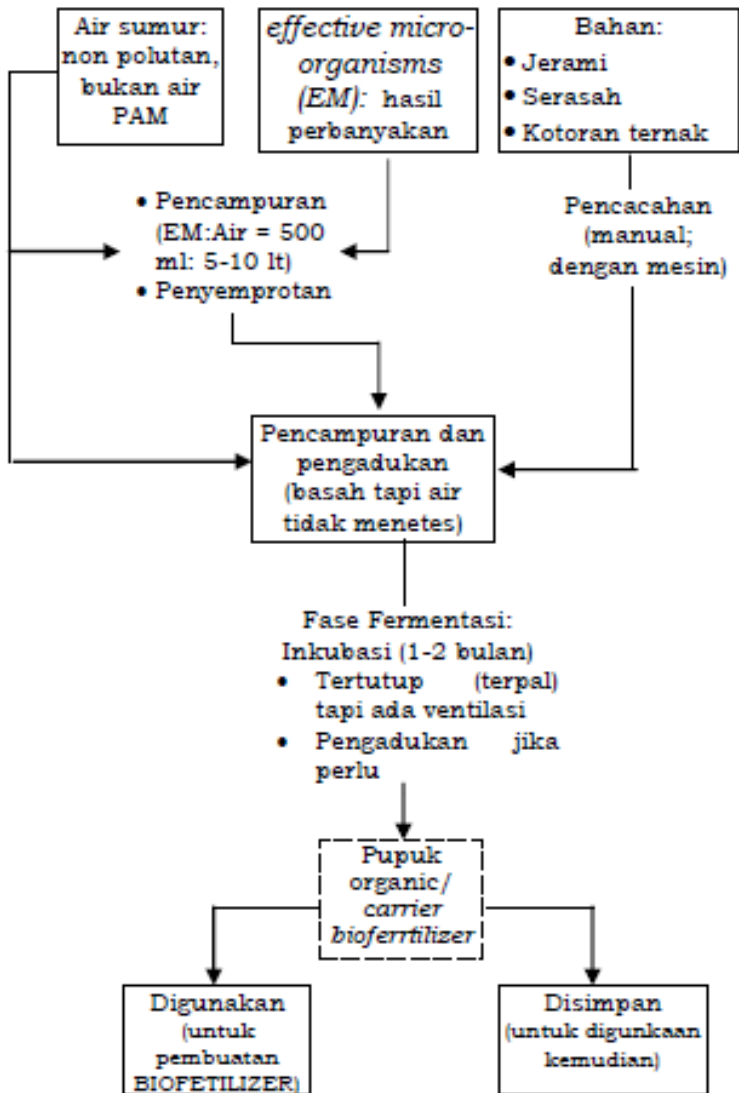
Air sumur: non polutan, bukan air PAM

effective micro-organisms (EM): hasil perbanyakan

Bahan:
• Jerami
• Serasah
• Kotoran ternak

• Pencampuran (EM:Air = 500 ml: 5-10 lt)
• Penyemprotan

Pencacahan (manual; dengan mesin)

Pencampuran dan pengadukan (basah tapi air tidak menetes)

Fase Fermentasi: Inkubasi (1-2 bulan)
• Tertutup (terpal) tapi ada ventilasi
• Pengadukan jika perlu

Pupuk organic/ carrier bioferrtilizer

Digunakan (untuk pembuatan BIOFETILIZER)

Disimpan (untuk digunkaan kemudian)